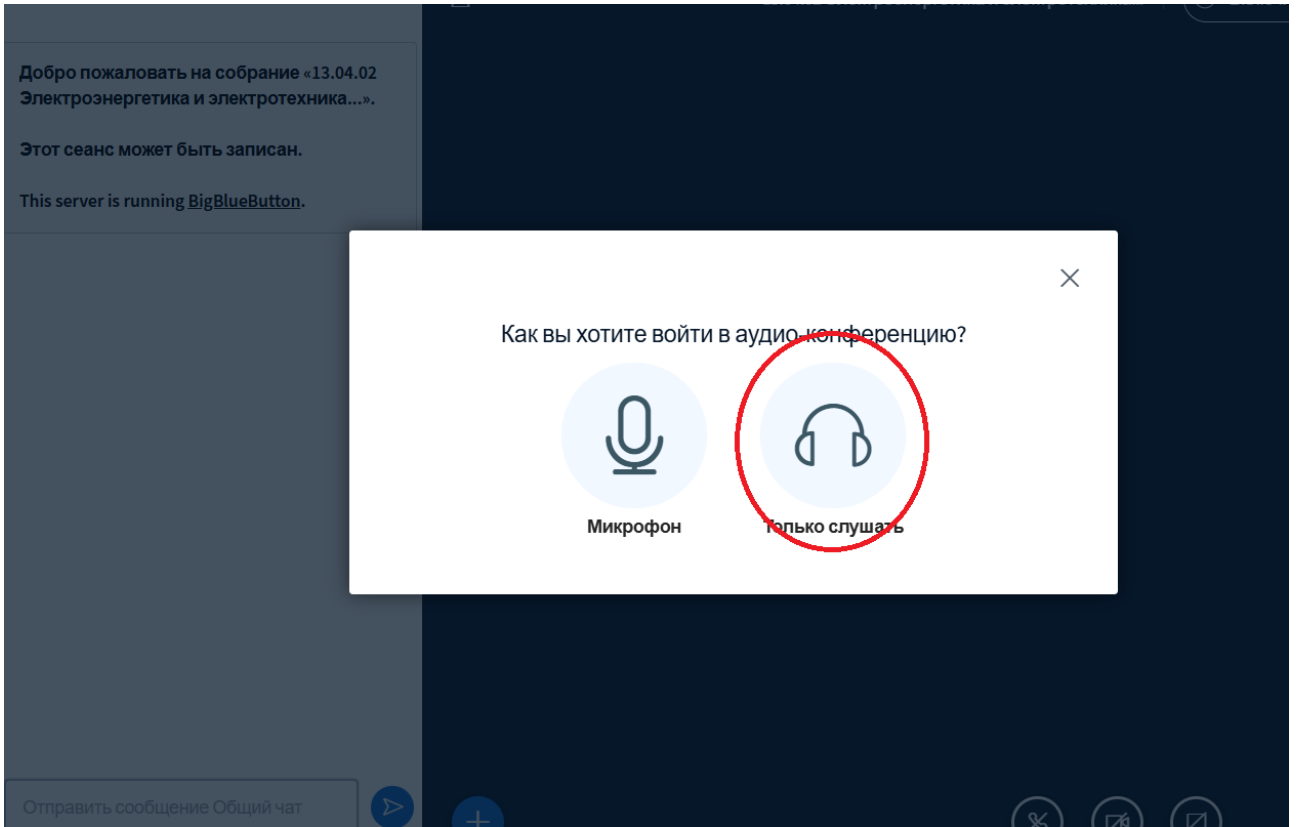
Добро пожаловать на собрание «13.04.02 Электроэнергетика и электротехника...».

Этот сеанс может быть записан.

This server is running BigBlueButton.

Как вы хотите войти в аудио-конференцию?

Микрофон

Только слушать

Отправить сообщение Общий чат